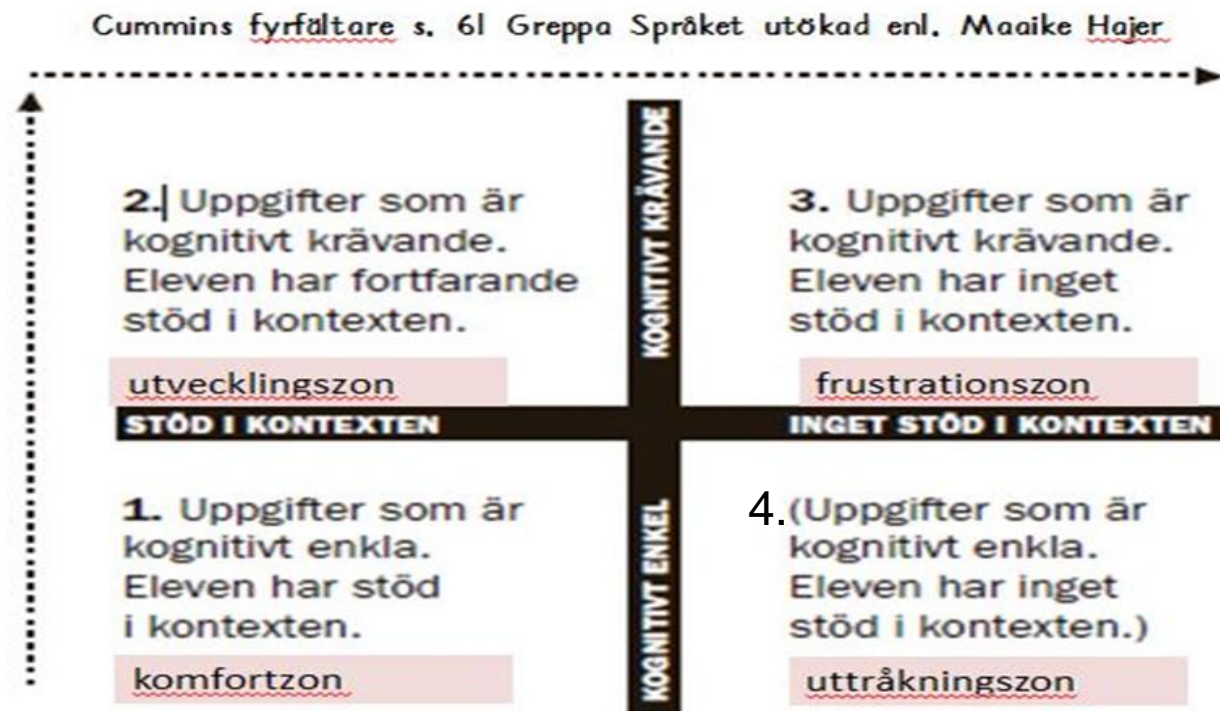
Cummins fyrfältare s. 61 Greppa Språket utökad enl. Maaike Hajer

KOGNITIVT KRÄVANDE

2. Uppgifter som är kognitivt krävande. Eleven har fortfarande stöd i kontexten.

utvecklingszon

3. Uppgifter som är kognitivt krävande. Eleven har inget stöd i kontexten.

frustrationszon

STÖD I KONTEXTEN

INGET STÖD I KONTEXTEN

1. Uppgifter som är kognitivt enkla. Eleven har stöd i kontexten.

komfortzon

4.(Uppgifter som är kognitivt enkla. Eleven har inget stöd i kontexten.)

uttråkningszon

KOGNITIVT ENKEL